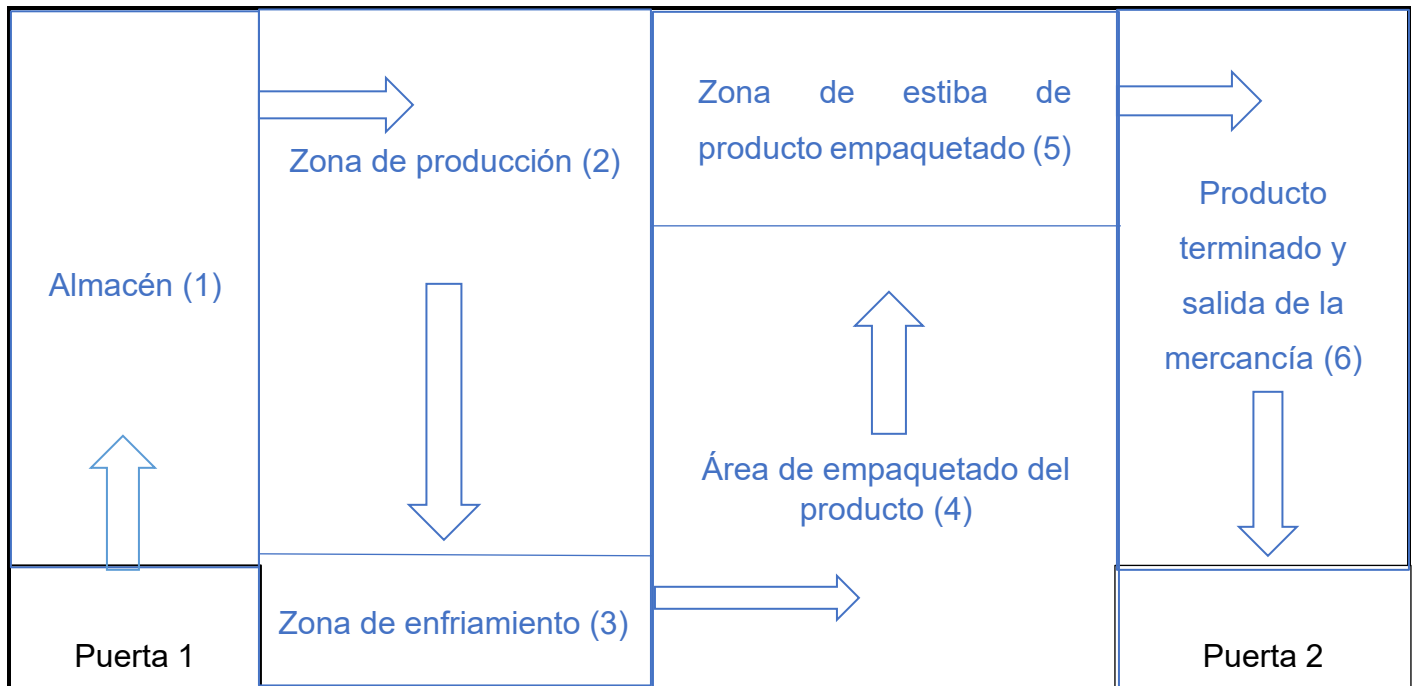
Almacén (1)

Puerta 1

Zona de producción (2)

Zona de enfriamiento (3)

Zona de estiba de producto empaquetado (5)

Área de empaquetado del producto (4)

Producto terminado y salida de la mercancía (6)

Puerta 2